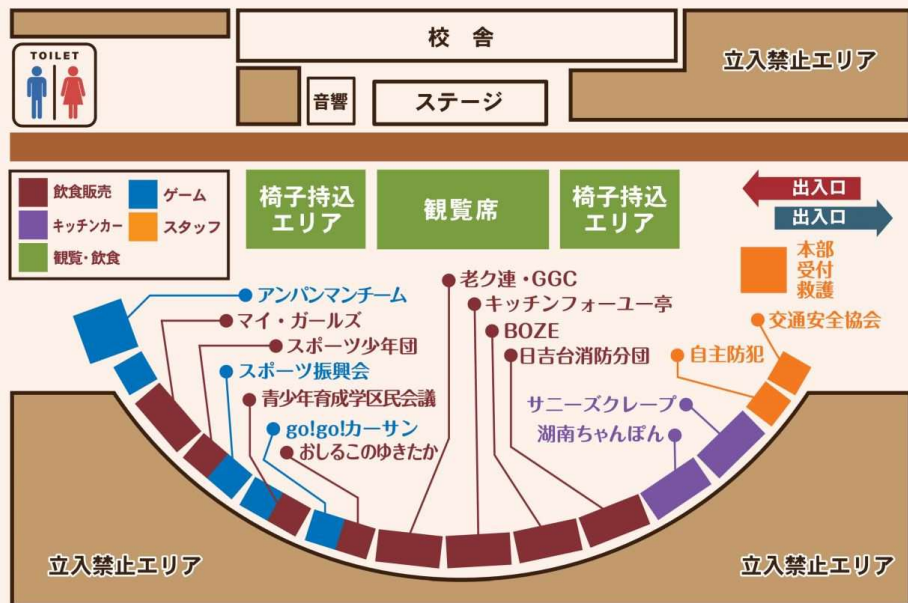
TOILET

校 舎

立入禁止エリア

音響

ステージ

飲食販売
ゲーム
キッチンカー
スタッフ
観覧・飲食

椅子持込エリア

観覧席

椅子持込エリア

出入口
出入口

本部
受付
救護

アンパンマンチーム
マイ・ガールズ
スポーツ少年団
スポーツ振興会
青少年育成学区民会議
go!go!カーサン
おしるこのゆきたか

老ク連・GGC
キッチンフォーユー亭
BOZE
日吉台消防分団

交通安全協会
自主防犯
サニーズクレープ
湖南ちゃんぽん

立入禁止エリア

立入禁止エリア